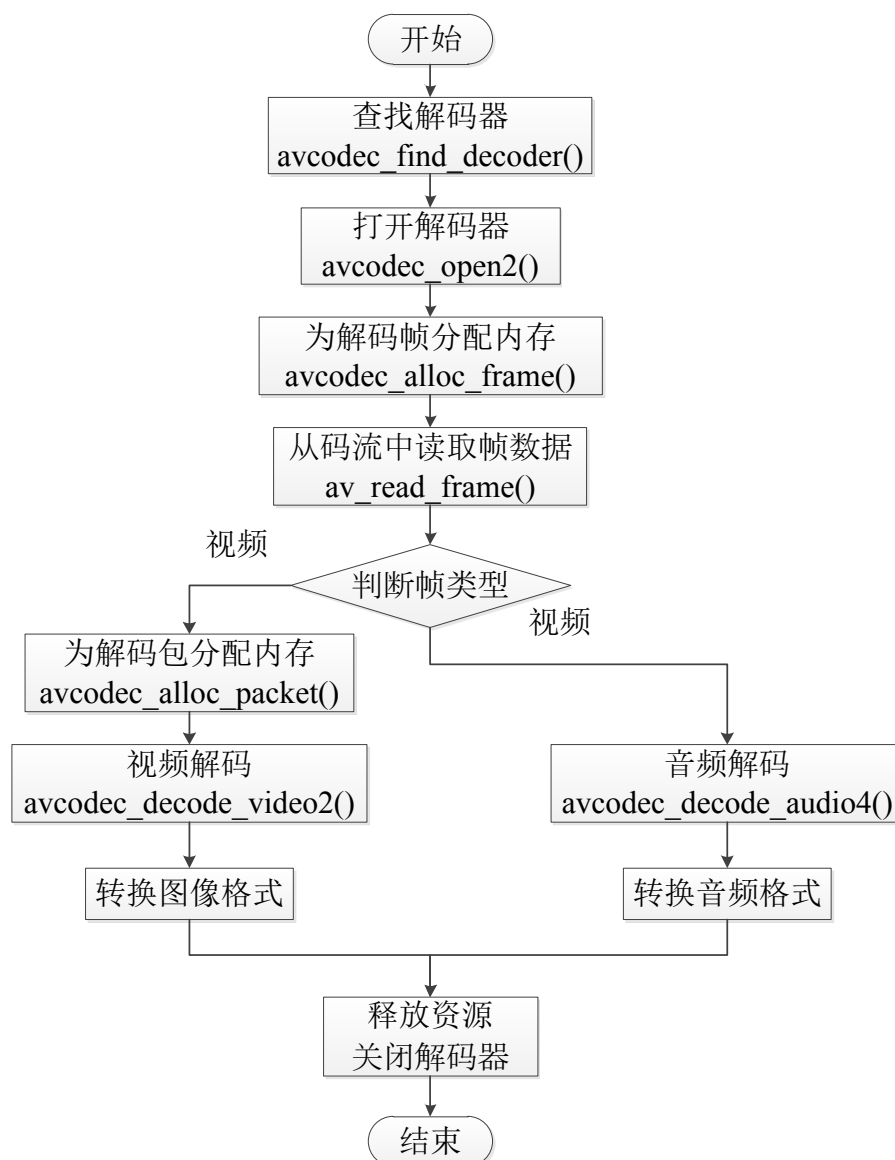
开始

查找解码器
avcodec_find_decoder()

打开解码器
avcodec_open2()

为解码帧分配内存
avcodec_alloc_frame()

从码流中读取帧数据
av_read_frame()

视频

判断帧类型

视频

为解码包分配内存
avcodec_alloc_packet()

视频解码
avcodec_decode_video2()

音频解码
avcodec_decode_audio4()

转换图像格式

转换音频格式

释放资源
关闭解码器

结束